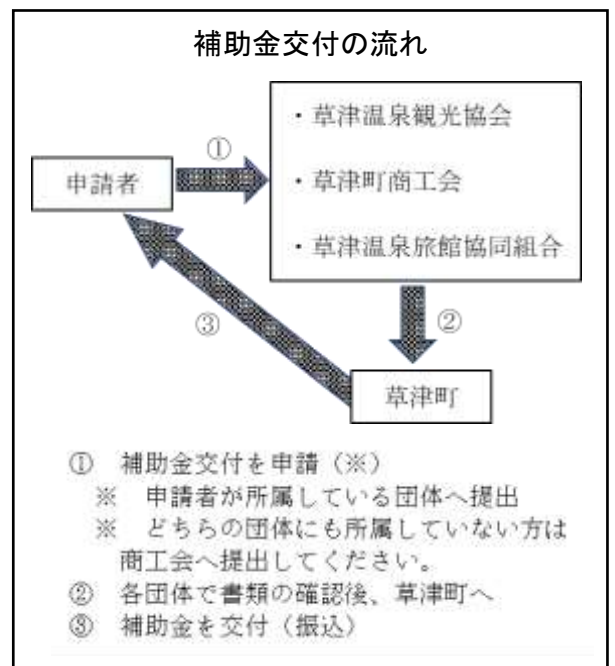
補助金交付の流れ

申請者

①

・草津温泉観光協会
・草津町商工会
・草津温泉旅館協同組合

②

③

草津町

① 補助金交付を申請（※）
※ 申請者が所属している団体へ提出
※ どちらの団体にも所属していない方は商工会へ提出してください。
② 各団体で書類の確認後、草津町へ
③ 補助金を交付（振込）